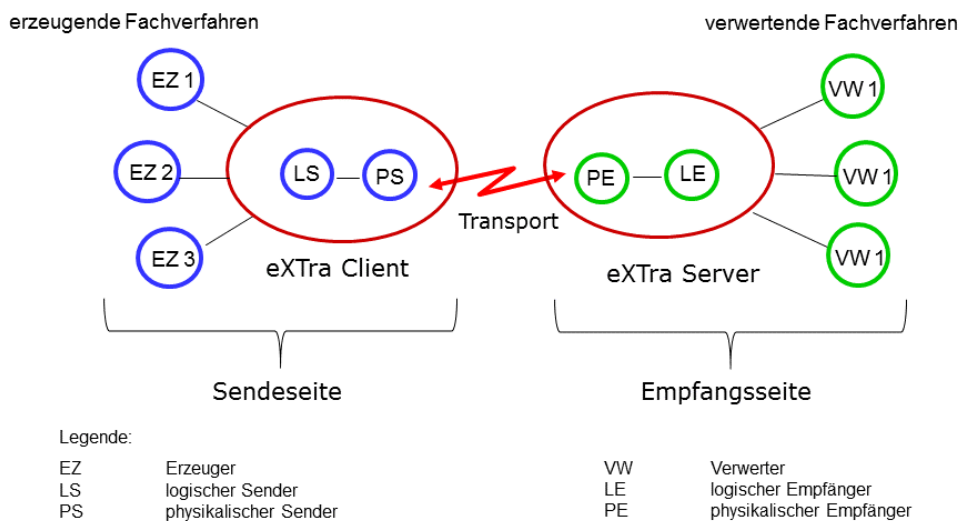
erzeugende Fachverfahren

verwertende Fachverfahren

EZ 1

EZ 2

EZ 3

LS

PS

eXTra Client

Transport

PE

LE

eXTra Server

VW 1

VW 1

VW 1

Sendeseite

Empfangsseite

Legende:

EZ Erzeuger
LS logischer Sender
PS physikalischer Sender

VW Verwerter
LE logischer Empfänger
PE physikalischer Empfänger